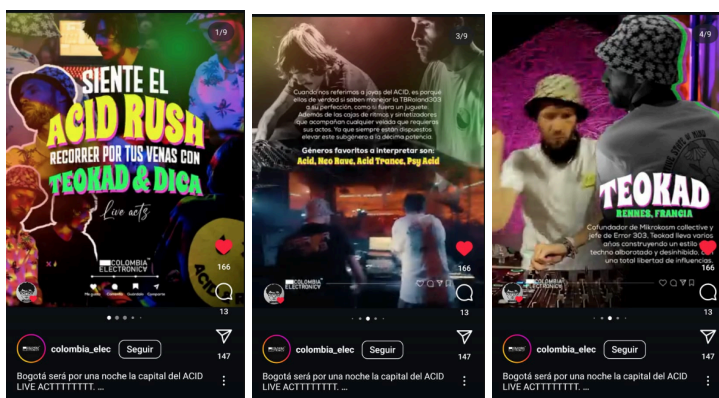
1/9

SIENTE EL
ACID RUSH
RECORRER POR TUS VENAS CON
TEOKAD & DICA
Live acts

COLOMBIA ELECTRONICA

Me gusta Comentar Guardar Compartir

166
13
colombia_elec
Seguir
147
Bogotá será por una noche la capital del ACID LIVE ACTTTTTTTT. ...

3/9

Cuando nos referimos a joyas del ACID, es porque ellos de verdad sí saben manejar la TB Roland 303 a su perfección, como si fuera un juguete. Además de las cajas de ritmos y sintetizadores que acompañan cualquier velada que requieras sus actos. Ya que siempre están dispuestos elevar este subgénero a la décima potencia.

Géneros favoritos a interpretar son:
Acid, Neo Rave, Acid Trance, Psy Acid

COLOMBIA ELECTRONICA

166
13
colombia_elec
Seguir
147
Bogotá será por una noche la capital del ACID LIVE ACTTTTTTTT. ...

4/9

TEOKAD
RENNES, FRANCIA

Cofundador de Mikrokosm collective y jefe de Error 303, Teokad lleva varios años construyendo un estilo techno alborotado y desinhibido, una total libertad de influencias.

166
13
colombia_elec
Seguir
147
Bogotá será por una noche la capital del ACID LIVE ACTTTTTTTT. ...